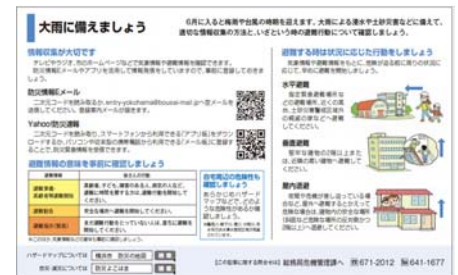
大雨に備えましょう

6月に入ると梅雨や台風の時期を迎えます。大雨による浸水や土砂災害などに備えて、適切な情報収集の方法と、いざという時の避難行動について確認しましょう。

情報収集が大切です

テレビやラジオ、市のホームページなどで気象情報や避難情報を確認できます。防災情報メールやアプリを活用して情報取得をしていますので、事前に登録してください。

防災情報メール

二次元コードを読み取るか、entry-yokohama@bousai-mail.jp へ空メールを送信してください。登録案内メールが届きます。

Yahoo!防災速報

二次元コードを読み取り、スマートフォンから利用できる「アプリ版」をダウンロードするか、パソコンや携帯電話から利用できる「メール版」に登録することで、防災情報を受信できます。

避難情報の意味を事前に確認しましょう

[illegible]

避難する時は状況に応じた行動をしましょう

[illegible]

水平避難

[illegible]

垂直避難

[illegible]

屋内退避

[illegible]

ハザードマップについて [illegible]

防災・減災について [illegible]

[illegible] 総務局危機管理課へ ☎671-2012 FAX641-1677